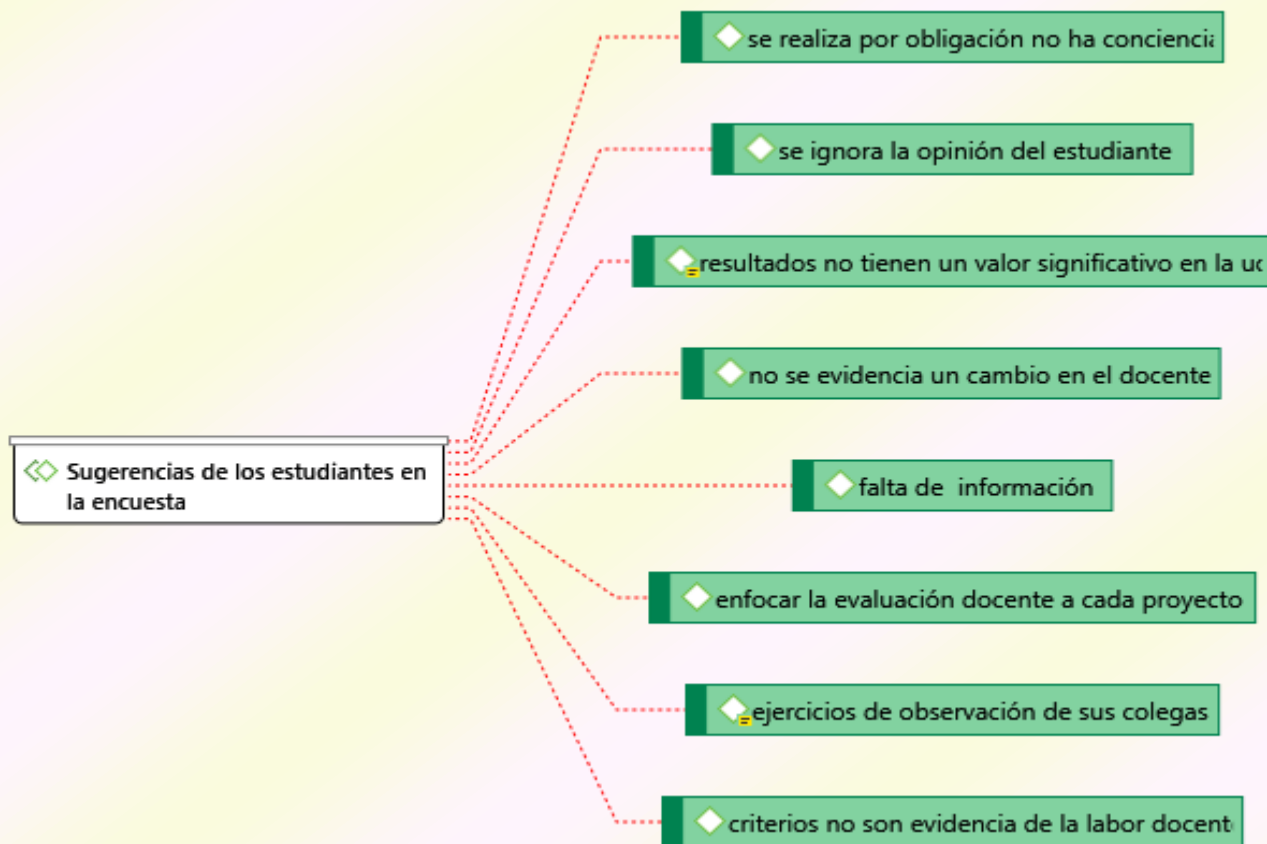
Sugerencias de los estudiantes en la encuesta

se realiza por obligación no ha concienci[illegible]

se ignora la opinión del estudiante

resultados no tienen un valor significativo en la u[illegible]

no se evidencia un cambio en el docente

falta de información

enfocar la evaluación docente a cada proyecto

ejercicios de observación de sus colegas

criterios no son evidencia de la labor docent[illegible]